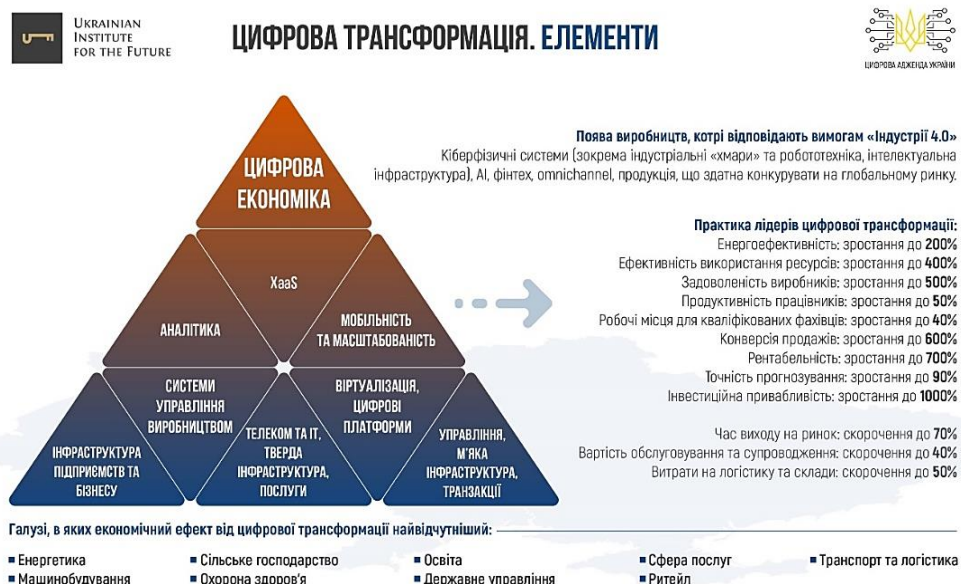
UKRAINIAN INSTITUTE FOR THE FUTURE

ЦИФРОВА ТРАНСФОРМАЦІЯ. ЕЛЕМЕНТИ

ЦИФРОВА АДЖЕНДА УКРАЇНИ

ЦИФРОВА ЕКОНОМІКА

XaaS

АНАЛІТИКА

МОБІЛЬНІСТЬ ТА МАСШТАБОВАНІСТЬ

СИСТЕМИ УПРАВЛІННЯ ВИРОБНИЦТВОМ

ВІРТУАЛІЗАЦІЯ, ЦИФРОВІ ПЛАТФОРМИ

ІНФРАСТРУКТУРА ПІДПРИЄМСТВ ТА БІЗНЕСУ

ТЕЛЕКОМ ТА ІТ, ТВЕРДА ІНФРАСТРУКТУРА, ПОСЛУГИ

УПРАВЛІННЯ, М'ЯКА ІНФРАСТРУКТУРА, ТРАНЗАКЦІЇ

Поява виробництв, котрі відповідають вимогам «Індустрії 4.0»
Кіберфізичні системи (зокрема індустріальні «хмари» та робототехніка, інтелектуальна інфраструктура), AI, фінтех, omnichannel, продукція, що здатна конкурувати на глобальному ринку.

Практика лідерів цифрової трансформації:
Енергоефективність: зростання до 200%
Ефективність використання ресурсів: зростання до 400%
Задоволеність виробників: зростання до 500%
Продуктивність працівників: зростання до 50%
Робочі місця для кваліфікованих фахівців: зростання до 40%
Конверсія продажів: зростання до 600%
Рентабельність: зростання до 700%
Точність прогнозування: зростання до 90%
Інвестиційна привабливість: зростання до 1000%

Час виходу на ринок: скорочення до 70%
Вартість обслуговування та супроводження: скорочення до 40%
Витрати на логістику та склади: скорочення до 50%

Галузі, в яких економічний ефект від цифрової трансформації найвідчутніший:

▪ Енергетика
▪ Машинобудування
▪ Сільське господарство
▪ Охорона здоров'я
▪ Освіта
▪ Державне управління
▪ Сфера послуг
▪ Ритейл
▪ Транспорт та логістика